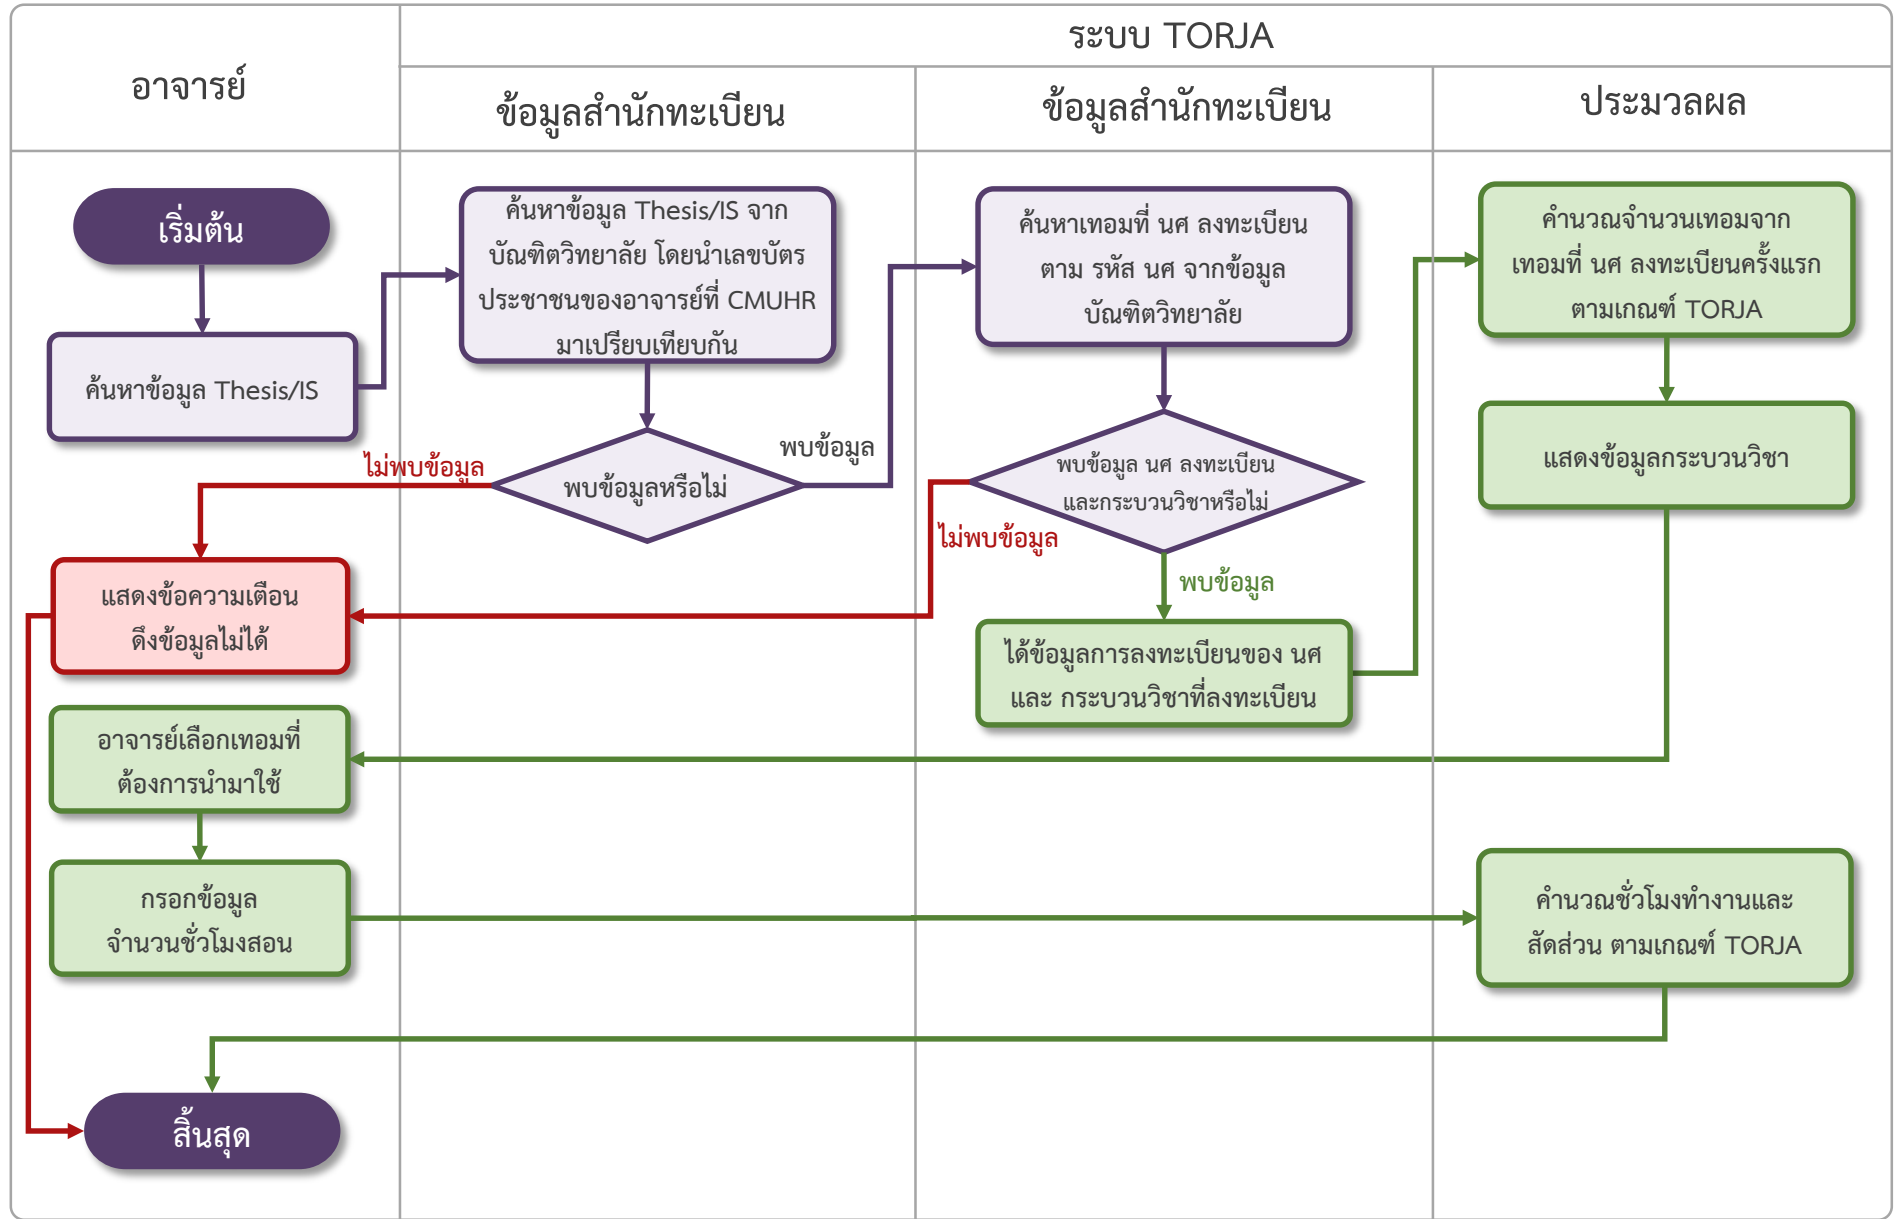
ระบบ TORJA

อาจารย์

ข้อมูลสำนักทะเบียน

ข้อมูลสำนักทะเบียน

ประมวลผล

เริ่มต้น

ค้นหาข้อมูล Thesis/IS

ค้นหาข้อมูล Thesis/IS จาก บัณฑิตวิทยาลัย โดยนำเลขบัตรประชาชนของอาจารย์ที่ CMUHR มาเปรียบเทียบกัน

พบข้อมูลหรือไม่

ไม่พบข้อมูล

พบข้อมูล

ค้นหาเทอมที่ นศ ลงทะเบียน ตาม รหัส นศ จากข้อมูล บัณฑิตวิทยาลัย

พบข้อมูล นศ ลงทะเบียน และกระบวนวิชาหรือไม่

ไม่พบข้อมูล

พบข้อมูล

ได้ข้อมูลการลงทะเบียนของ นศ และ กระบวนวิชาที่ลงทะเบียน

คำนวณจำนวนเทอมจาก เทอมที่ นศ ลงทะเบียนครั้งแรก ตามเกณฑ์ TORJA

แสดงข้อมูลกระบวนวิชา

แสดงข้อความเตือน ดึงข้อมูลไม่ได้

อาจารย์เลือกเทอมที่ ต้องการนำมาใช้

กรอกข้อมูล จำนวนชั่วโมงสอน

คำนวณชั่วโมงทำงานและ สัดส่วน ตามเกณฑ์ TORJA

สิ้นสุด